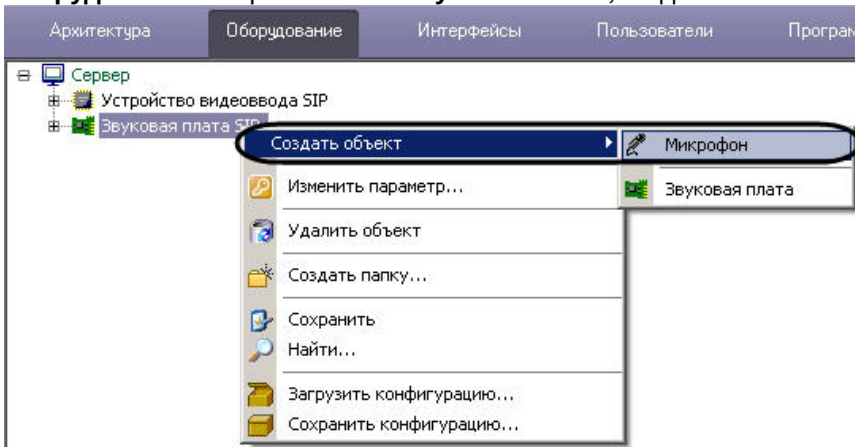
Архитектура Оборудование Интерфейсы Пользователи Програ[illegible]

Сервер
Устройство видеоввода SIP
Звуковая плата SIP

Создать объект
Изменить параметр...
Удалить объект
Создать папку...
Сохранить
Найти...
Загрузить конфигурацию...
Сохранить конфигурацию...

Микрофон
Звуковая плата